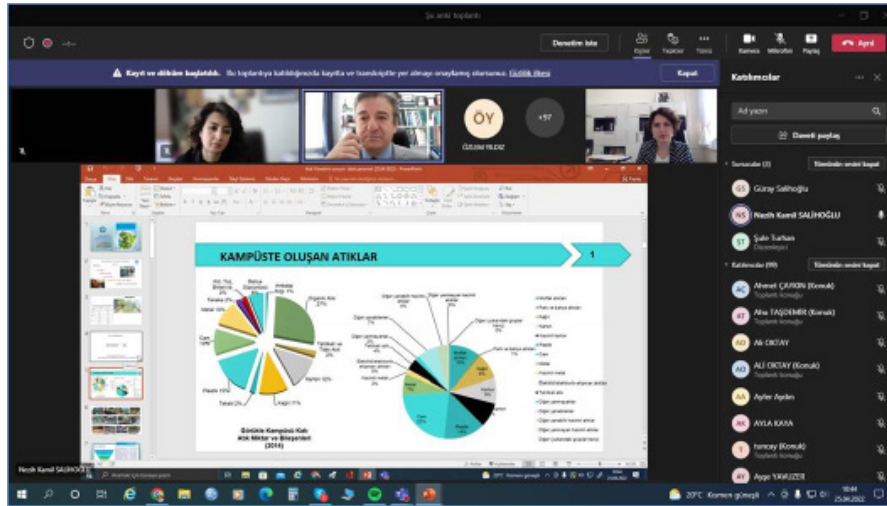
Şu anki toplantı

Denetim iste

Kişiler Tepkiler Tümü Kamera Mikrofon Paylaş Ayrıl

Kayıt ve döküm başlatıldı. Bu toplantıya katıldığınızda kayıtta ve transkriptte yer almayı onaylamış olursunuz. Gizlilik ilkesi

Kapat

ÖY
ÖZLEM YILDIZ

+97

KAMPÜSTE OLUŞAN ATIKLAR

1

Organik Atık 27%
Ambalaj Atığı 1%
Bahçe Atıkları 2%
Pil, Yağ, Boya vb. 2%
Tekstil 2%
Metal 10%
Cam 10%
Plastik 15%
Tehlikeli 3%
Kağıt 11%
Karton 8%
Yanıcı 4%

Gündelik Kampüsü Katı Atık Miktar ve Bileşenleri (2014)

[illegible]

Nezih Kamil SALİHOĞLU

Katılımcılar

Ad yazın

Davetli paylaş

Sunucular (3)
Tümünün sesini kapat

Güray Salihoğlu
Nezih Kamil SALİHOĞLU
Şule Turhan
Düzenleyici

Katılımcılar (99)
Tümünün sesini kapat

Ahmet ÇAYIRIN (Konuk)
Toplantı konuğu
Ahu TAŞDEMİR (Konuk)
Toplantı konuğu
Ak OKTAY
ALİ OKTAY (Konuk)
Toplantı konuğu
Ayfer Aydın
AYLA KAYA
tuncay (Konuk)
Toplantı konuğu
Ayşe YAVUZER

20°C Kısmen güneşli
10:44
25.04.2022